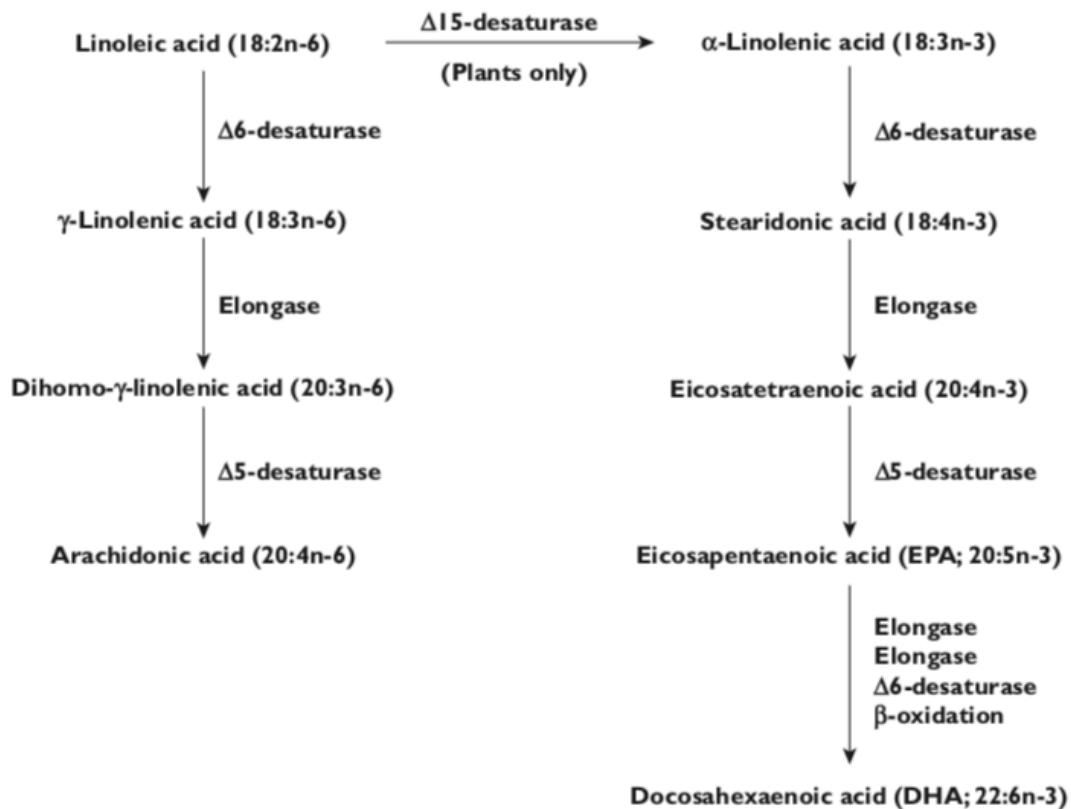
Linoleic acid (18:2n-6)

Δ15-desaturase

(Plants only)

α-Linolenic acid (18:3n-3)

Δ6-desaturase

Δ6-desaturase

γ-Linolenic acid (18:3n-6)

Stearidonic acid (18:4n-3)

Elongase

Elongase

Dihomo-γ-linolenic acid (20:3n-6)

Eicosatetraenoic acid (20:4n-3)

Δ5-desaturase

Δ5-desaturase

Arachidonic acid (20:4n-6)

Eicosapentaenoic acid (EPA; 20:5n-3)

Elongase
Elongase
Δ6-desaturase
β-oxidation

Docosahexaenoic acid (DHA; 22:6n-3)